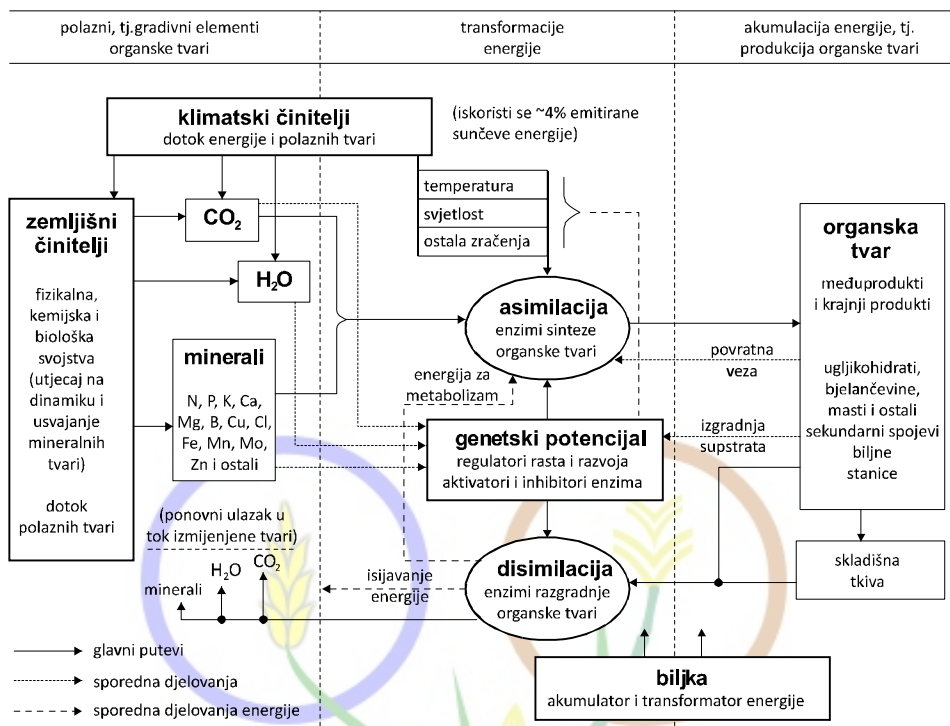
polazni, tj.gradivni elementi organske tvari

transformacije energije

akumulacija energije, tj. produkcija organske tvari

klimatski činitelji
dotok energije i polaznih tvari

(iskoristi se ~4% emitirane sunčeve energije)

temperatura
svjetlost
ostala zračenja

zemljišni činitelji

fizikalna, kemijska i biološka svojstva (utjecaj na dinamiku i usvajanje mineralnih tvari)

dotok polaznih tvari

$CO_2$

$H_2O$

minerali

N, P, K, Ca, Mg, B, Cu, Cl, Fe, Mn, Mo, Zn i ostali

asimilacija
enzimi sinteze organske tvari

energija za metabolizam

genetski potencijal
regulatori rasta i razvoja
aktivatori i inhibitori enzima

organska tvar
međuprodukti i krajnji produkti

povratna veza

ugljikohidrati, bjelančevine, masti i ostali sekundarni spojevi biljne stanice

izgradnja supstrata

skladišna tkiva

(ponovni ulazak u tok izmijenjene tvari)

minerali
$H_2O$
$CO_2$

isijavanje energije

disimilacija
enzimi razgradnje organske tvari

glavni putevi
sporedna djelovanja
sporedna djelovanja energije

biljka
akumulator i transformator energije